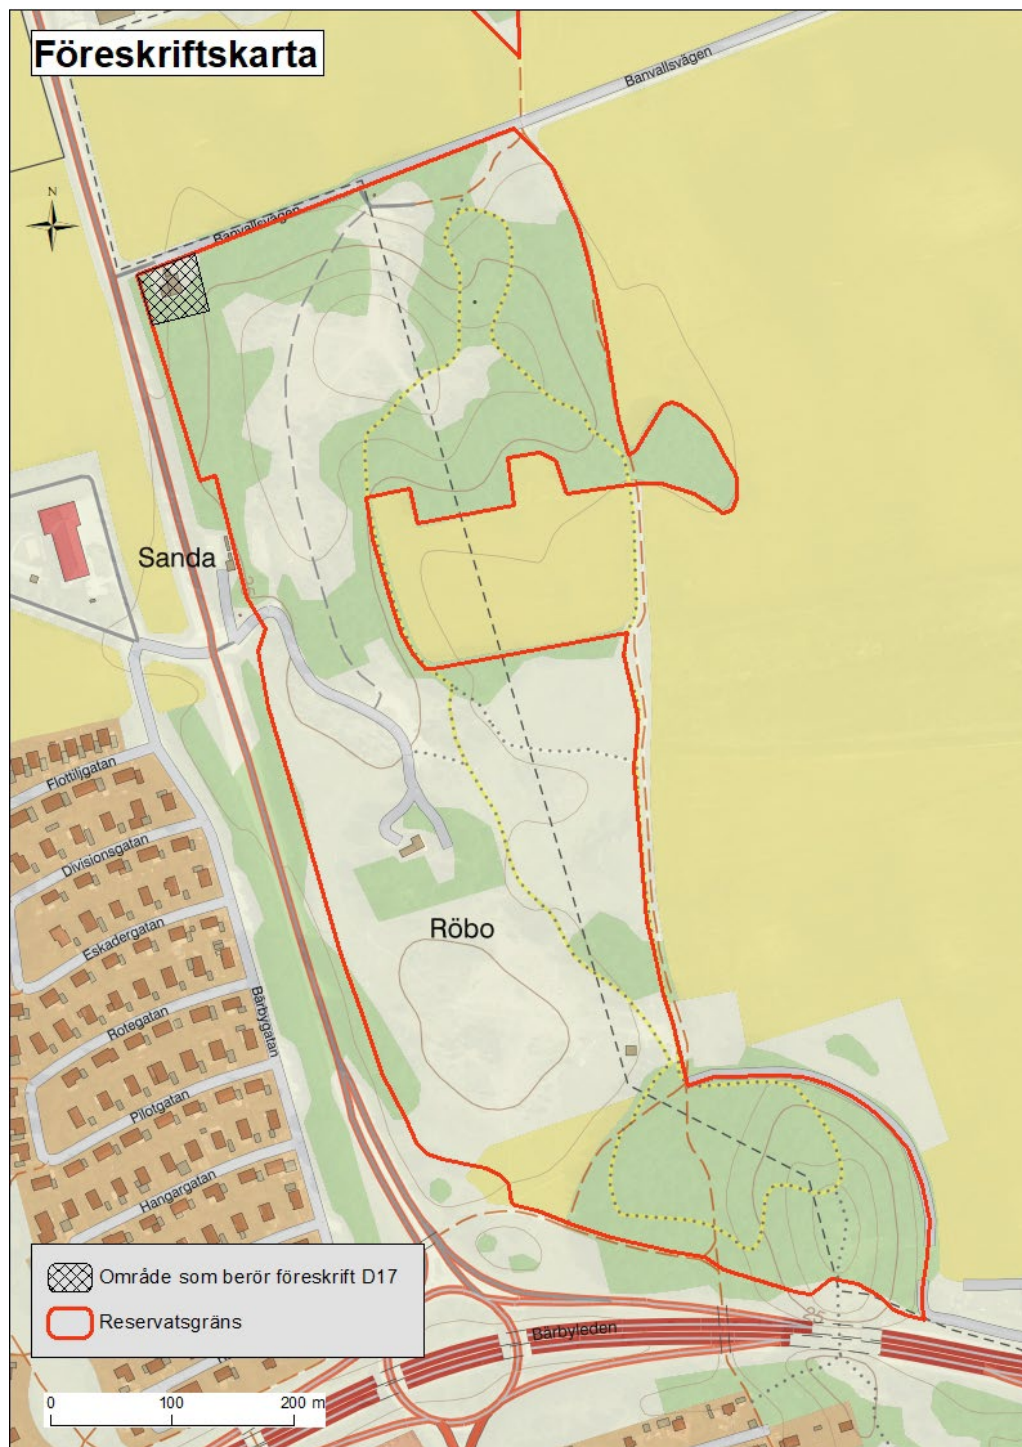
Föreskriftskarta

N

Banvallsvägen

Banvallsvägen

Sanda

Röbo

Flottiljgatan

Divisionsgatan

Eskadergatan

Rotegatan

Pilotgatan

Hangargatan

Bärbygatan

Bärbyleden

Område som berör föreskrift D17

Reservatsgräns

0 100 200 m